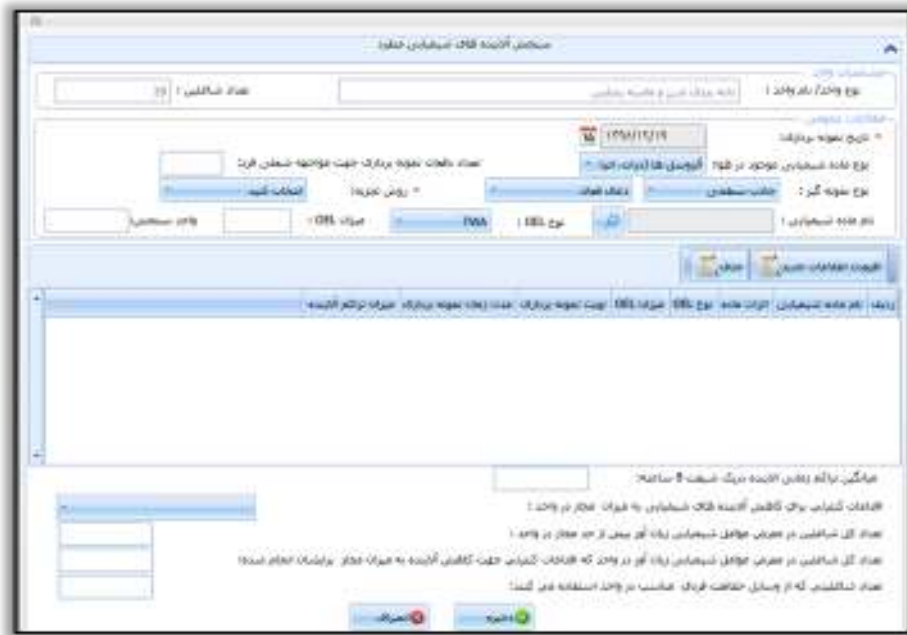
سنجش آلاینده های شیمیایی محیط

مشخصات واحد
نوع واحد/ نام واحد : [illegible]
تعداد شاغلین : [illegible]

اطلاعات عمومی
* تاریخ نمونه برداری: ۱۳۹۸/۱۲/۱۹
نوع ماده شیمیایی موجود در هوا: آئروسل ها (ذرات، الیا
تعداد دفعات نمونه برداری جهت مواجهه شغلی فرد:
نوع نمونه گیر : جاذب سطحی
دفعات قوات
* روش تجزیه: انتخاب کنید
نام ماده شیمیایی :
نوع OEL : TWA
میزان OEL :
واحد سنجش:

افزودن اطلاعات جدید
حذف

| ردیف | نام ماده شیمیایی | اثرات ماده | نوع OEL | میزان OEL | نوبت نمونه برداری | مدت زمان نمونه برداری | میزان تراکم آلاینده |
|---|---|---|---|---|---|---|---|

میانگین تراکم زمانی آلاینده دریک شیفت 8 ساعته:
اقدامات کنترلی برای کاهش آلاینده های شیمیایی به میزان مجاز در واحد :
تعداد کل شاغلین در معرض عوامل شیمیایی زیان آور بیش از حد مجاز در واحد :
تعداد کل شاغلین در معرض عوامل شیمیایی زیان آور در واحد که اقدامات کنترلی جهت کاهش آلاینده به میزان مجاز برایشان انجام شده:
تعداد شاغلینی که از وسایل حفاظت فردی مناسب در واحد استفاده می کنند:

ذخیره
انصراف